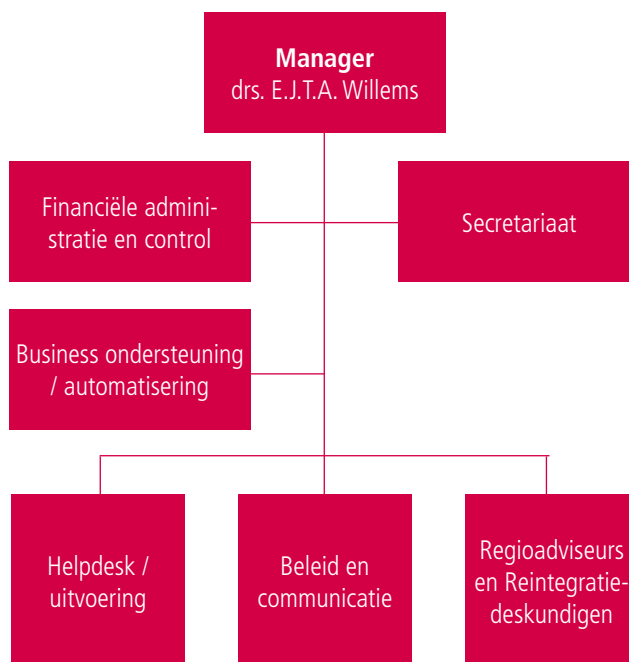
Manager
drs. E.J.T.A. Willems

Financiële administratie en control

Secretariaat

Business ondersteuning / automatisering

Helpdesk / uitvoering

Beleid en communicatie

Regioadviseurs en Reintegratiedeskundigen